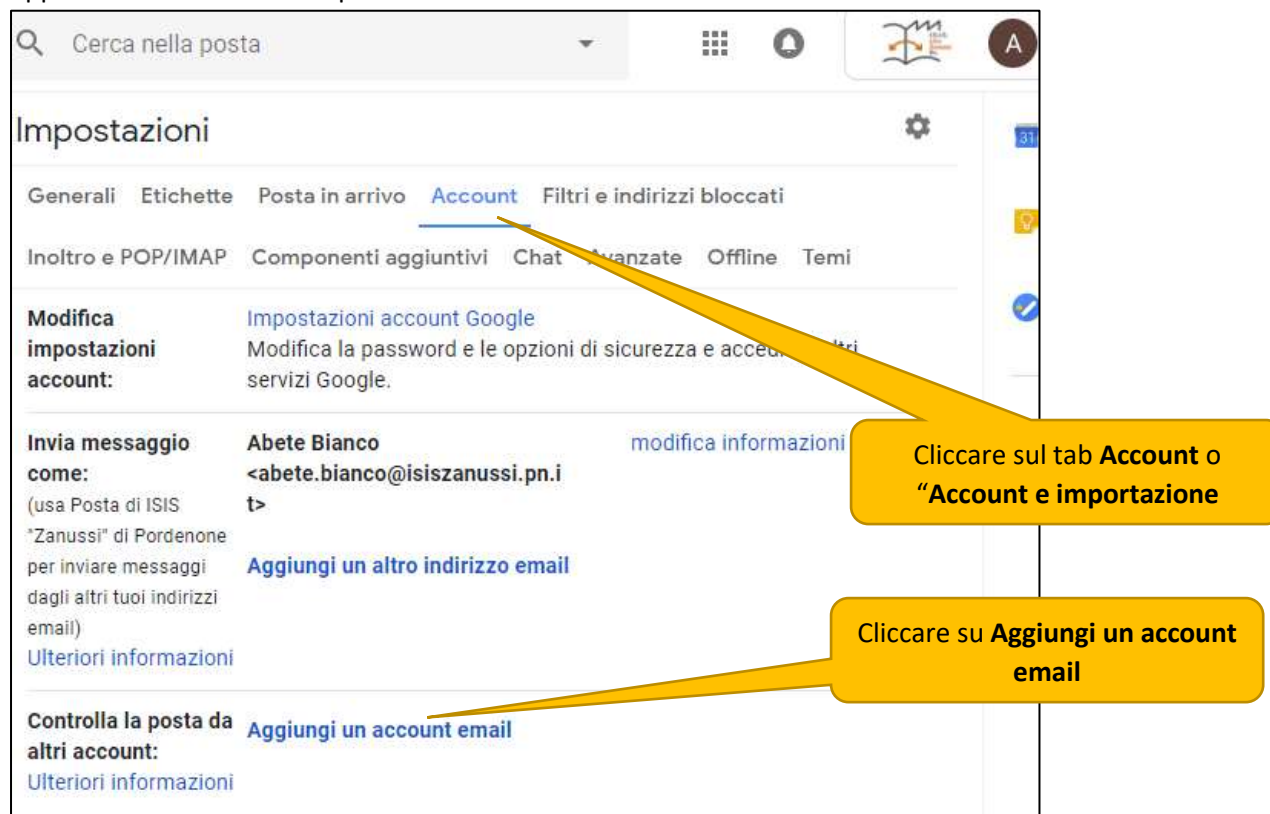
Cerca nella posta

A

Impostazioni

Generali Etichette Posta in arrivo Account Filtri e indirizzi bloccati

Inoltro e POP/IMAP Componenti aggiuntivi Chat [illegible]vanzate Offline Temi

Modifica impostazioni account:

Impostazioni account Google
Modifica la password e le opzioni di sicurezza e acce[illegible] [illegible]ltri servizi Google.

Invia messaggio come:
(usa Posta di ISIS "Zanussi" di Pordenone per inviare messaggi dagli altri tuoi indirizzi email)
Ulteriori informazioni

Abete Bianco <abete.bianco@isiszanussi.pn.it>

modifica informazioni

Aggiungi un altro indirizzo email

Controlla la posta da altri account:
Ulteriori informazioni

Aggiungi un account email

Cliccare sul tab **Account** o "**Account e importazione**

Cliccare su **Aggiungi un account email**